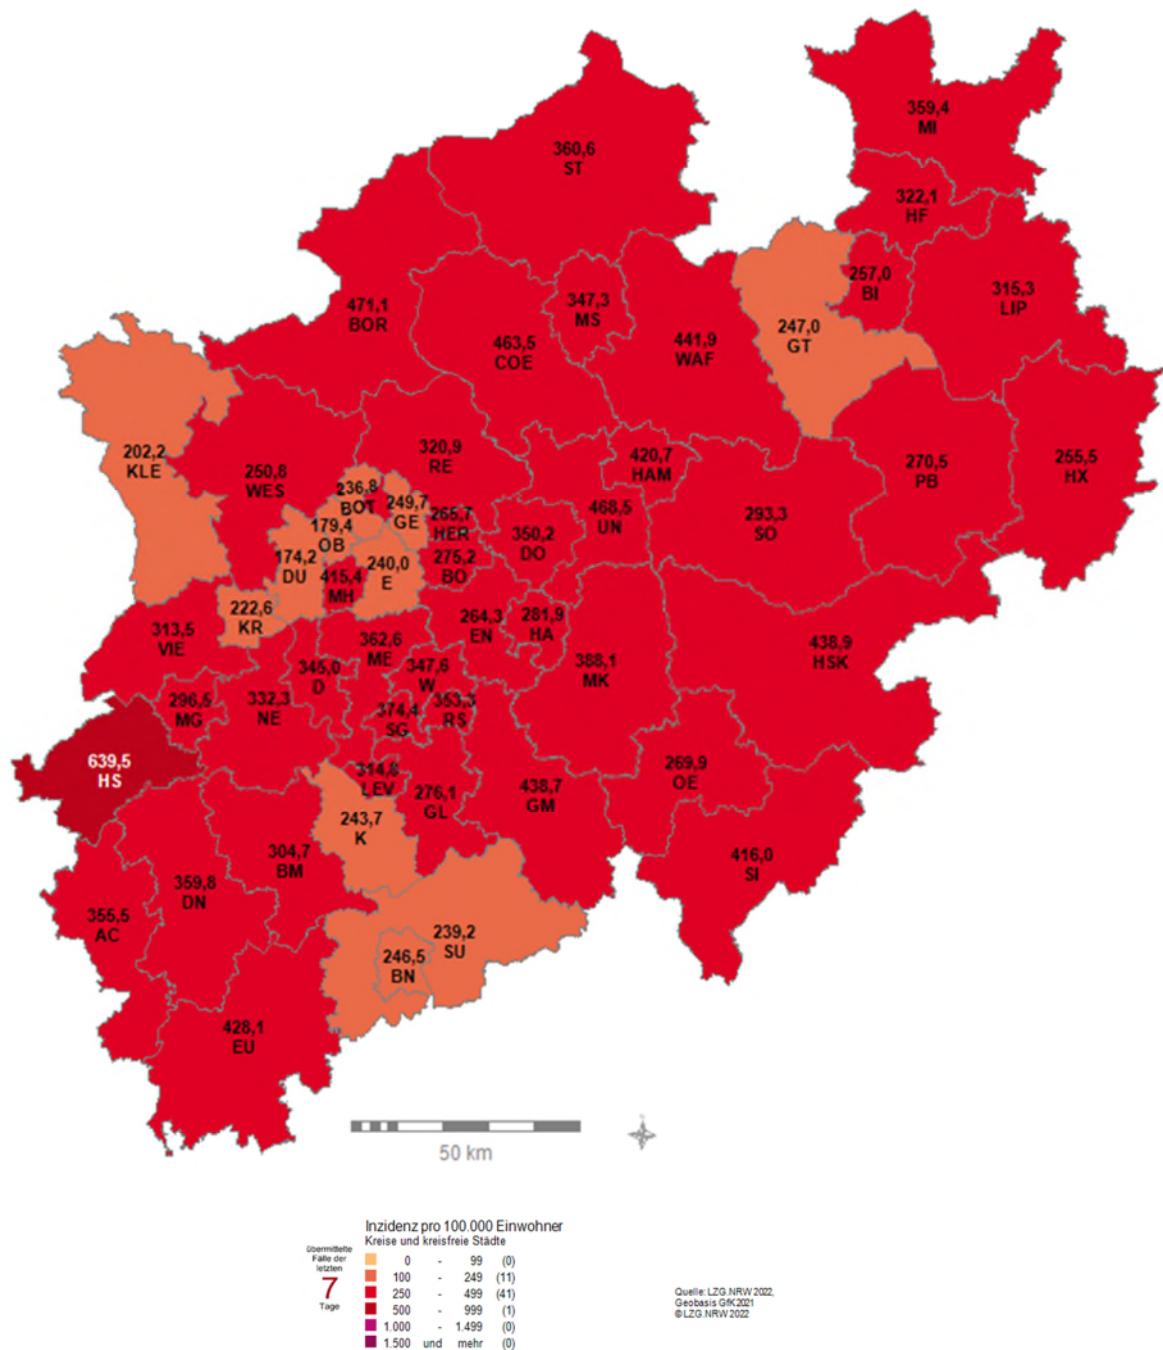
359,4
MI

360,6
ST

322,1
HF

257,0
BI

315,3
LIP

347,3
MS

471,1
BOR

463,5
COE

441,9
WAF

247,0
GT

202,2
KLE

320,9
RE

250,8
WES

236,8
BOT

249,7
GE

179,4
OB

265,7
HER

420,7
HAM

468,5
UN

350,2
DO

293,3
SO

270,5
PB

255,5
HX

174,2
DU

415,4
MH

240,0
E

275,2
BO

222,6
KR

313,5
VIE

264,3
EN

281,9
HA

362,6
ME

345,0
D

347,6
W

388,1
MK

438,9
HSK

296,5
MG

332,3
NE

374,4
SG

353,3
RS

639,5
HS

314,8
LEV

276,1
GL

438,7
GM

269,9
OE

243,7
K

304,7
BM

416,0
SI

359,8
DN

355,5
AC

239,2
SU

246,5
BN

428,1
EU

50 km

übermittelte Fälle der letzten
7
Tage

Inzidenz pro 100.000 Einwohner
Kreise und kreisfreie Städte

| | | | |
|---|---|---|---|
| 0 | - | 99 | (0) |
| 100 | - | 249 | (11) |
| 250 | - | 499 | (41) |
| 500 | - | 999 | (1) |
| 1.000 | - | 1.499 | (0) |
| 1.500 | und | mehr | (0) |

Quelle: LZG.NRW 2022,
Geobasis GfK 2021
©LZG.NRW 2022